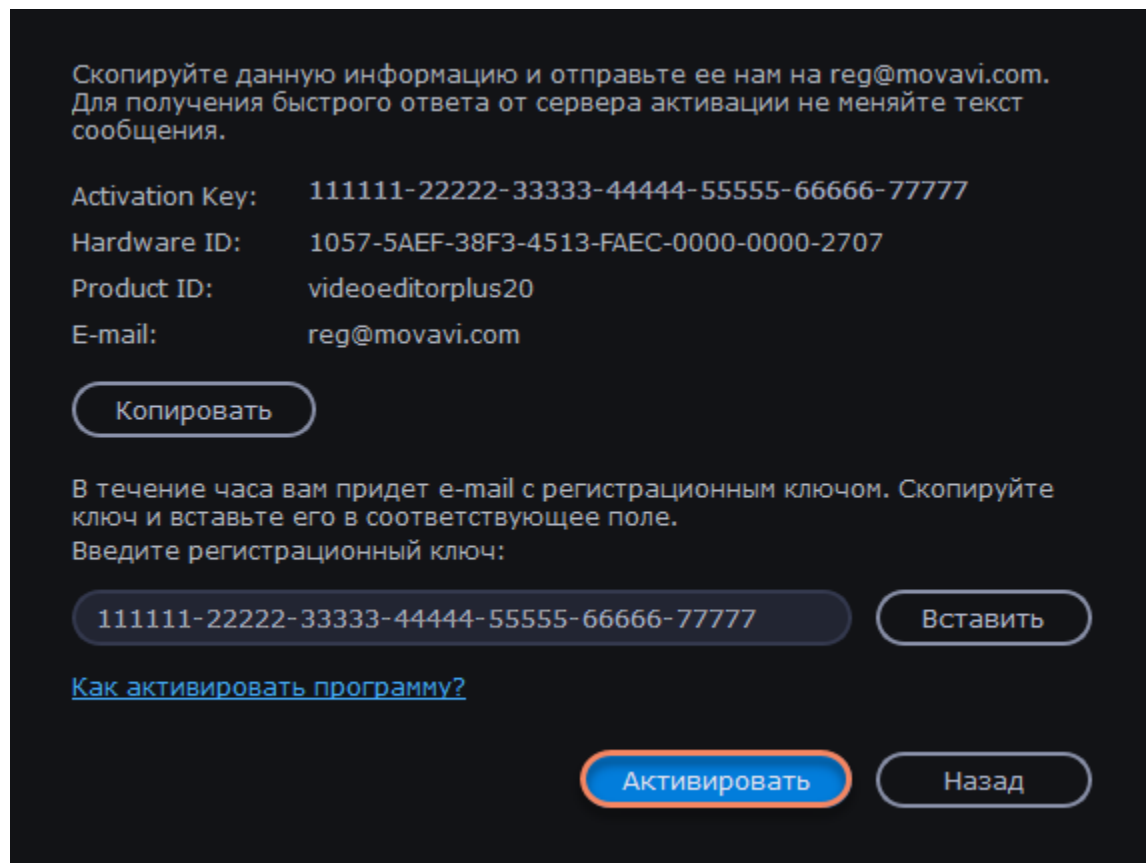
Скопируйте данную информацию и отправьте ее нам на reg@movavi.com. Для получения быстрого ответа от сервера активации не меняйте текст сообщения.

Activation Key: 111111-22222-33333-44444-55555-66666-77777
Hardware ID: 1057-5AEF-38F3-4513-FAEC-0000-0000-2707
Product ID: videoeditorplus20
E-mail: reg@movavi.com

Копировать

В течение часа вам придет e-mail с регистрационным ключом. Скопируйте ключ и вставьте его в соответствующее поле.
Введите регистрационный ключ:

111111-22222-33333-44444-55555-66666-77777

Вставить

Как активировать программу?

Активировать

Назад